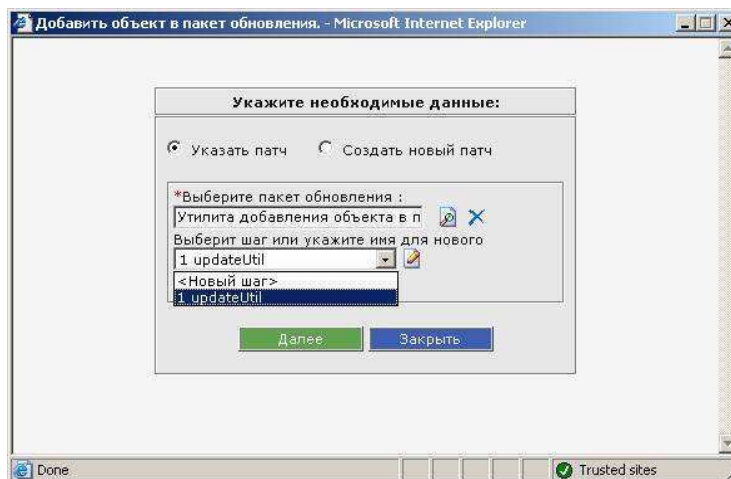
Добавить объект в пакет обновления. - Microsoft Internet Explorer

Укажите необходимые данные:

Указать патч Создать новый патч

*Выберите пакет обновления :

Утилита добавления объекта в п

Выберит шаг или укажите имя для нового

1 updateUtil

<Новый шаг>

1 updateUtil

Далее Закрыть

Done

Trusted sites